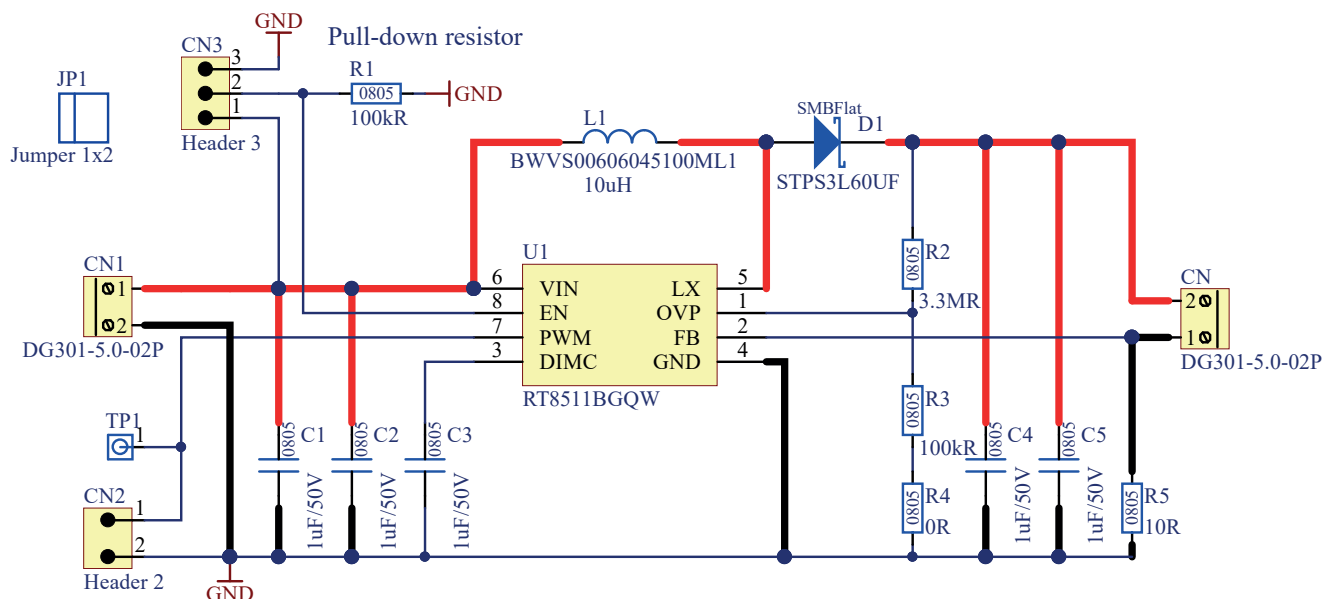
GND
Pull-down resistor
CN3
3
2
1
Header 3
R1
0805
100kR
GND
JP1
Jumper 1x2
L1
BWVS00606045100ML1
10uH
SMBFlat
D1
STPS3L60UF
U1
CN1
1
2
DG301-5.0-02P
6 VIN
8 EN
7 PWM
3 DIMC
LX 5
OVP 1
FB 2
GND 4
RT8511BGQW
R2
0805
3.3MR
R3
0805
100kR
R4
0805
0R
CN
2
1
DG301-5.0-02P
TP1
1
CN2
1
2
Header 2
GND
C1
0805
1uF/50V
C2
0805
1uF/50V
C3
0805
1uF/50V
C4
0805
1uF/50V
C5
0805
1uF/50V
R5
0805
10R